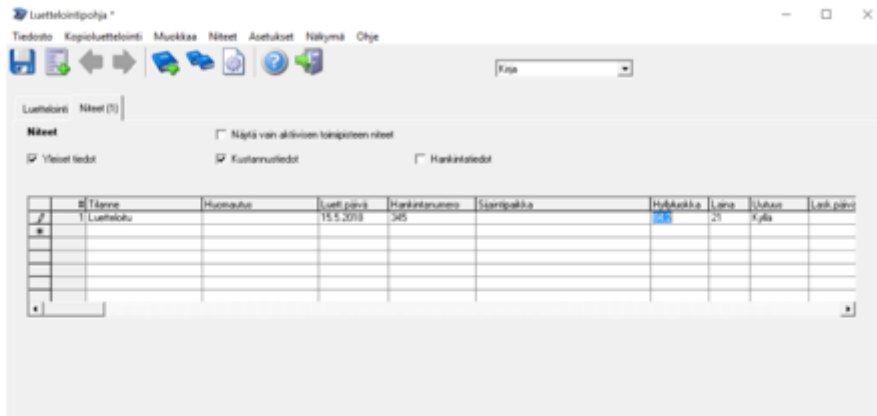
Luettelointipohja *

Tiedosto Kopioluettelointi Muokkaa Niteet Asetukset Näkymä Ohje

Kirja

Luettelointi Niteet (1)

Niteet

Näytä vain aktiivisen toimipisteen niteet

Yleiset tiedot

Kustannustiedot

Hankintatiedot

| | # | Tilanne | Huomautus | Luett.päivä | Hankintanumero | Sijaintipaikka | Hyllyluokka | Laina | Uutuus | Lask.päivä |
|---|---|---|---|---|---|---|---|---|---|---|
| | 1 | Luetteloitu | | 15.5.2018 | 345 | | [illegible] | 21 | Kyllä | |
| * | | | | | | | | | | |